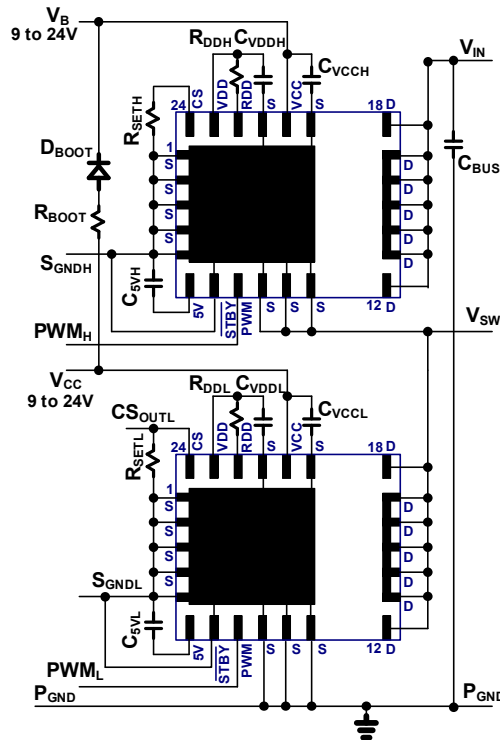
$V_B$
9 to 24V
$R_{DDH}$ $C_{VDDH}$
$C_{VCCH}$
$V_{IN}$
$R_{SETH}$
24 CS VDD RDD S VCC S 18 D
1
S
$D_{BOOT}$
S D
$C_{BUS}$
S D
$R_{BOOT}$
S D
S D
$S_{GNDH}$
S D
$C_{5VH}$
5V STBY PWM S S S 12 D
$PWM_H$
$V_{SW}$
$V_{CC}$
9 to 24V
$R_{DDL}$ $C_{VDDL}$
$CS_{OUTL}$
$C_{VCCL}$
$R_{SETL}$
24 CS VDD RDD S VCC S 18 D
1
S D
S D
S D
$S_{GNDL}$
S D
S D
$C_{5VL}$
5V STBY PWM S S S 12 D
$PWM_L$
$P_{GND}$
$P_{GND}$